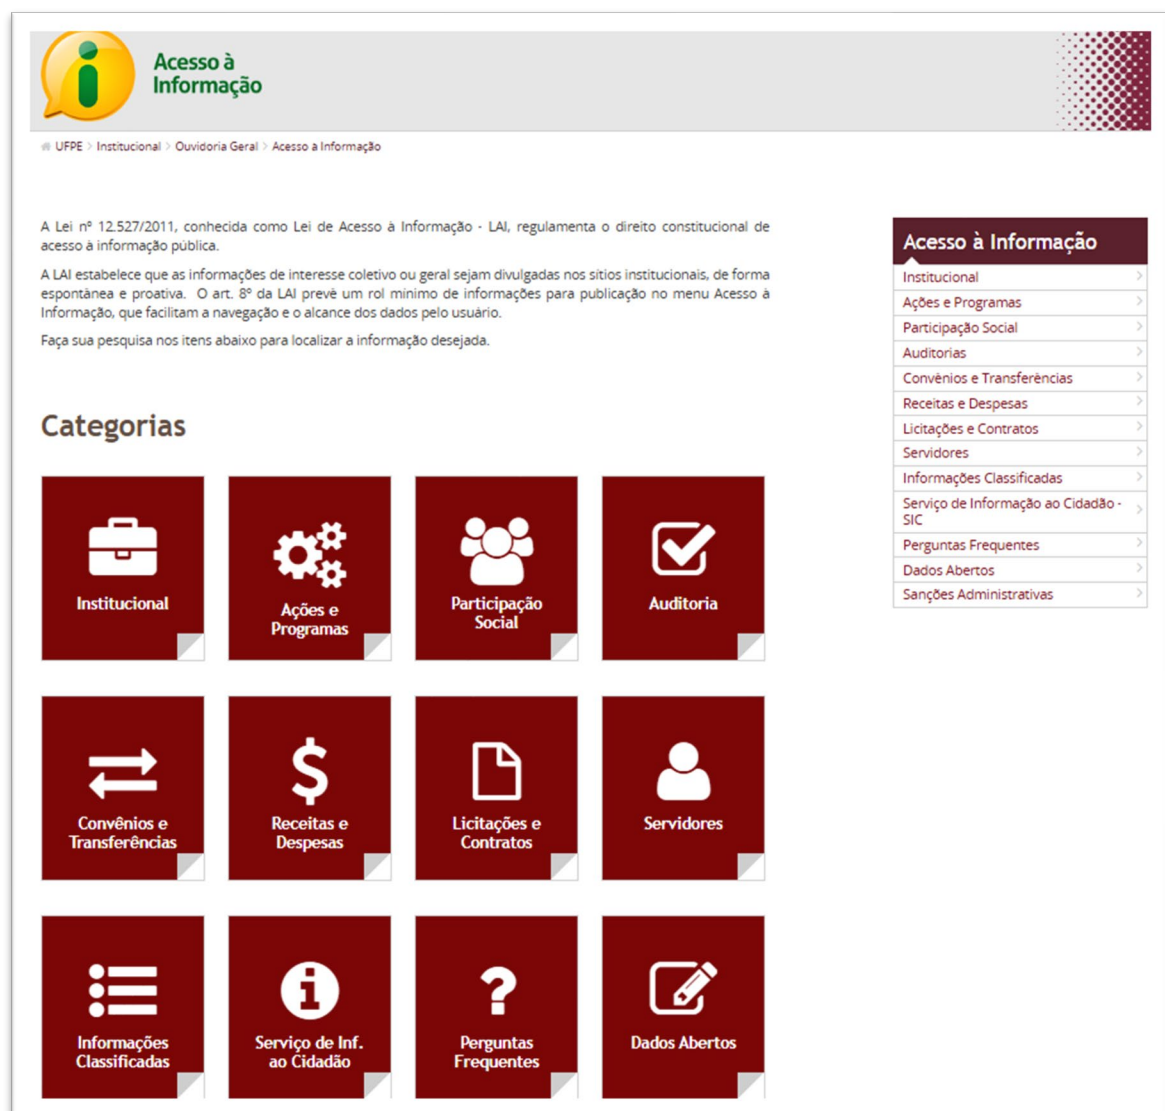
Acesso à Informação

UFPE > Institucional > Ouvidoria Geral > Acesso à Informação

A Lei nº 12.527/2011, conhecida como Lei de Acesso à Informação - LAI, regulamenta o direito constitucional de acesso à informação pública.

A LAI estabelece que as informações de interesse coletivo ou geral sejam divulgadas nos sítios institucionais, de forma espontânea e proativa. O art. 8º da LAI prevê um rol mínimo de informações para publicação no menu Acesso à Informação, que facilitam a navegação e o alcance dos dados pelo usuário.

Faça sua pesquisa nos itens abaixo para localizar a informação desejada.

Categorias

Institucional

Ações e Programas

Participação Social

Auditoria

Convênios e Transferências

Receitas e Despesas

Licitações e Contratos

Servidores

Informações Classificadas

Serviço de Inf. ao Cidadão

Perguntas Frequentes

Dados Abertos

Acesso à Informação

Institucional
Ações e Programas
Participação Social
Auditorias
Convênios e Transferências
Receitas e Despesas
Licitações e Contratos
Servidores
Informações Classificadas
Serviço de Informação ao Cidadão - SIC
Perguntas Frequentes
Dados Abertos
Sanções Administrativas